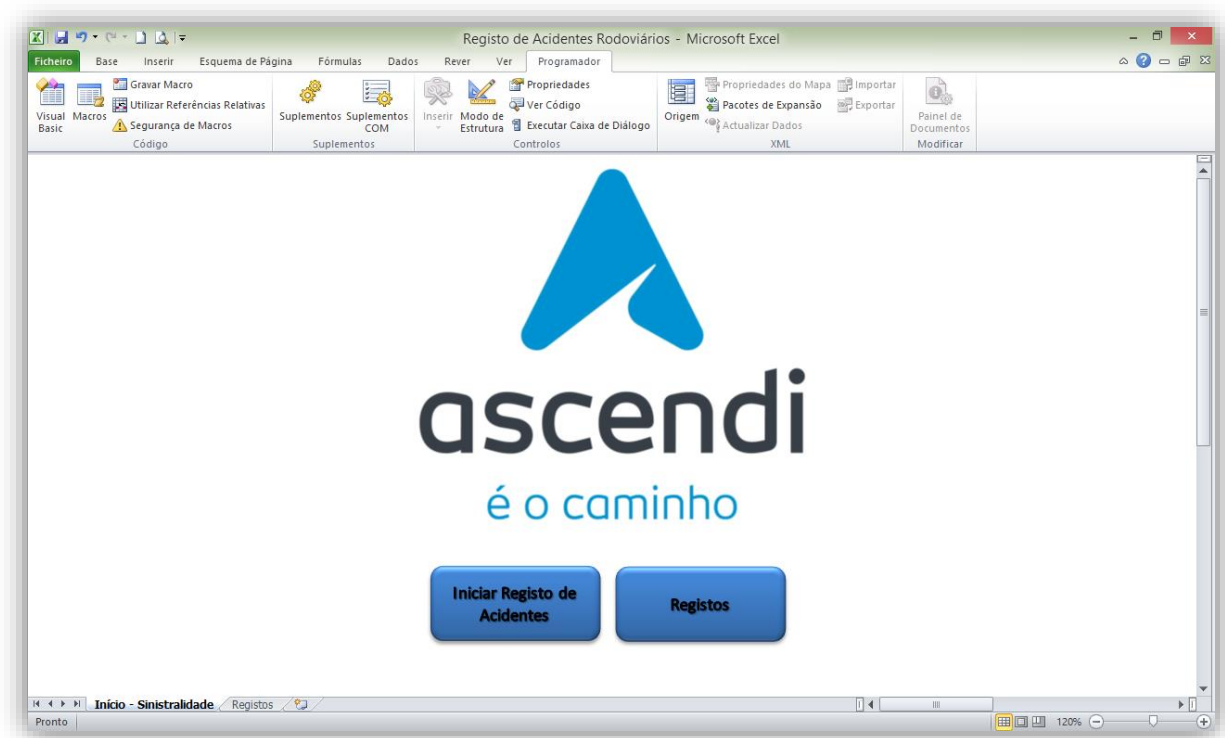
Registo de Acidentes Rodoviários - Microsoft Excel

Ficheiro Base Inserir Esquema de Página Fórmulas Dados Rever Ver Programador

Visual Basic Macros Gravar Macro Utilizar Referências Relativas Segurança de Macros Código

Suplementos Suplementos COM Suplementos

Inserir Modo de Estrutura Propriedades Ver Código Executar Caixa de Diálogo Controlos

Origem Propriedades do Mapa Pacotes de Expansão Actualizar Dados Importar Exportar XML

Painel de Documentos Modificar

ascendi

é o caminho

Iniciar Registo de Acidentes

Registos

Início - Sinistralidade Registos

Pronto 120%